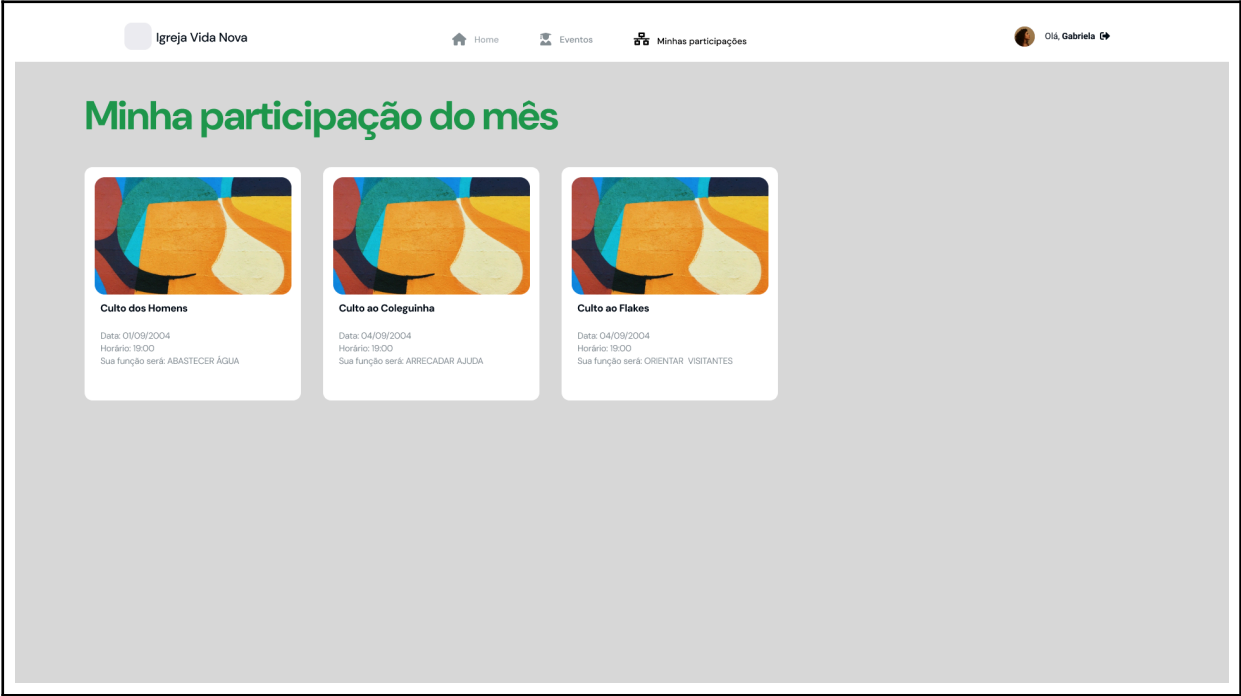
Igreja Vida Nova

Home Eventos Minhas participações

Olá, Gabriela

Minha participação do mês

Culto dos Homens

Data: 01/09/2004
Horário: 19:00
Sua função será: ABASTECER ÁGUA

Culto ao Coleguinha

Data: 04/09/2004
Horário: 19:00
Sua função será: ARRECADAR AJUDA

Culto ao Flakes

Data: 04/09/2004
Horário: 19:00
Sua função será: ORIENTAR VISITANTES